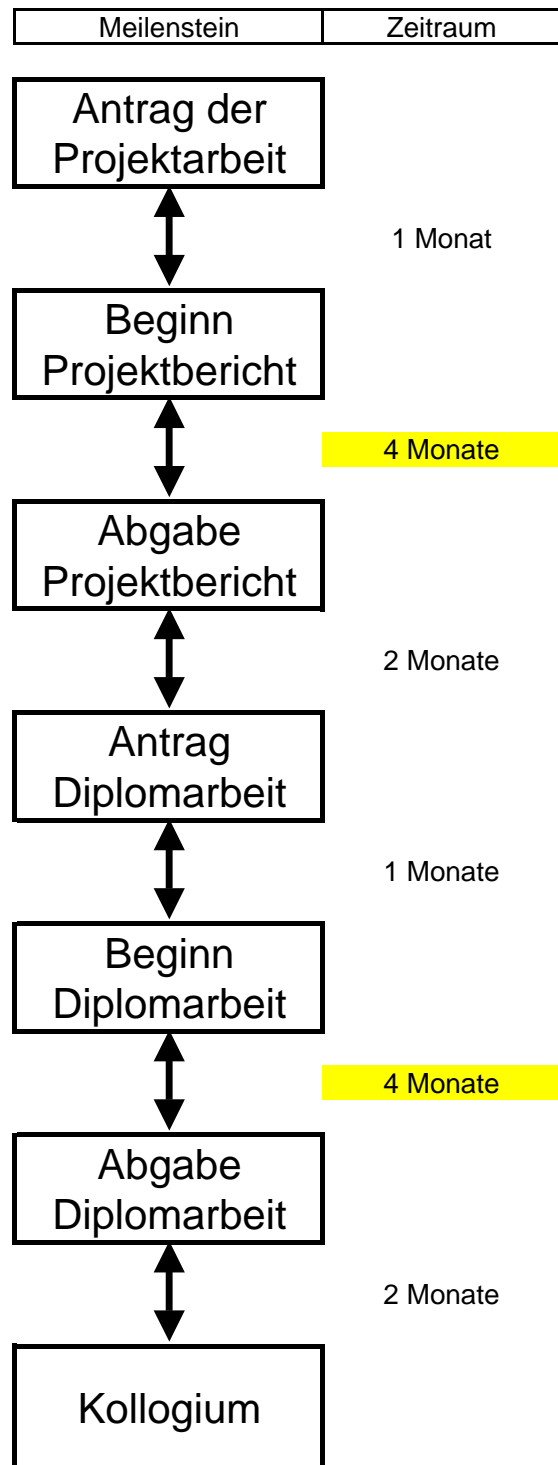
| Meilenstein | Zeitraum |
|---|---|

Antrag der Projektarbeit

1 Monat

Beginn Projektbericht

4 Monate

Abgabe Projektbericht

2 Monate

Antrag Diplomarbeit

1 Monate

Beginn Diplomarbeit

4 Monate

Abgabe Diplomarbeit

2 Monate

Kollogium